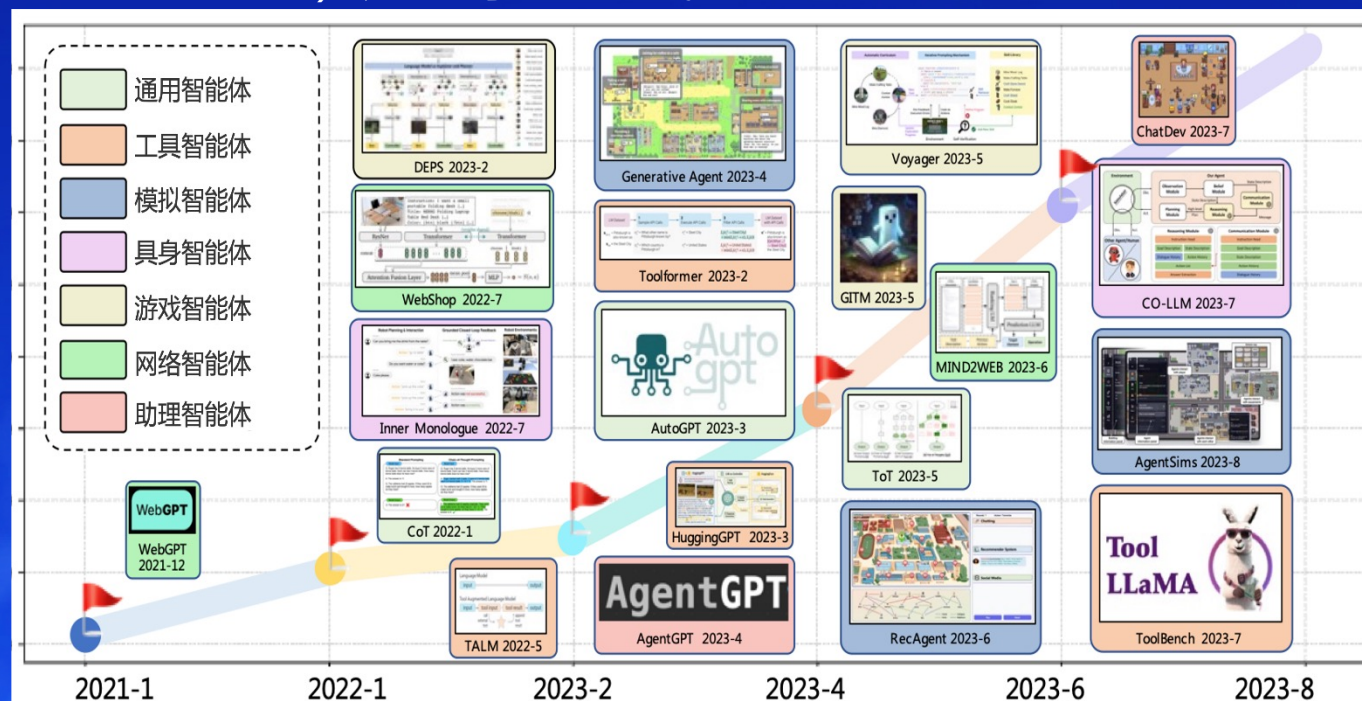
通用智能体
工具智能体
模拟智能体
具身智能体
游戏智能体
网络智能体
助理智能体

WebGPT
WebGPT 2021-12

DEPS 2023-2
WebShop 2022-7
Inner Monologue 2022-7
CoT 2022-1
TALM 2022-5

Generative Agent 2023-4
Toolformer 2023-2
AutoGPT 2023-3
HuggingGPT 2023-3
AgentGPT
AgentGPT 2023-4

Voyager 2023-5
GITM 2023-5
MIND2WEB 2023-6
ToT 2023-5
RecAgent 2023-6

ChatDev 2023-7
CO-LLM 2023-7
AgentSims 2023-8
Tool LLaMA
ToolBench 2023-7

2021-1
2022-1
2023-2
2023-4
2023-6
2023-8